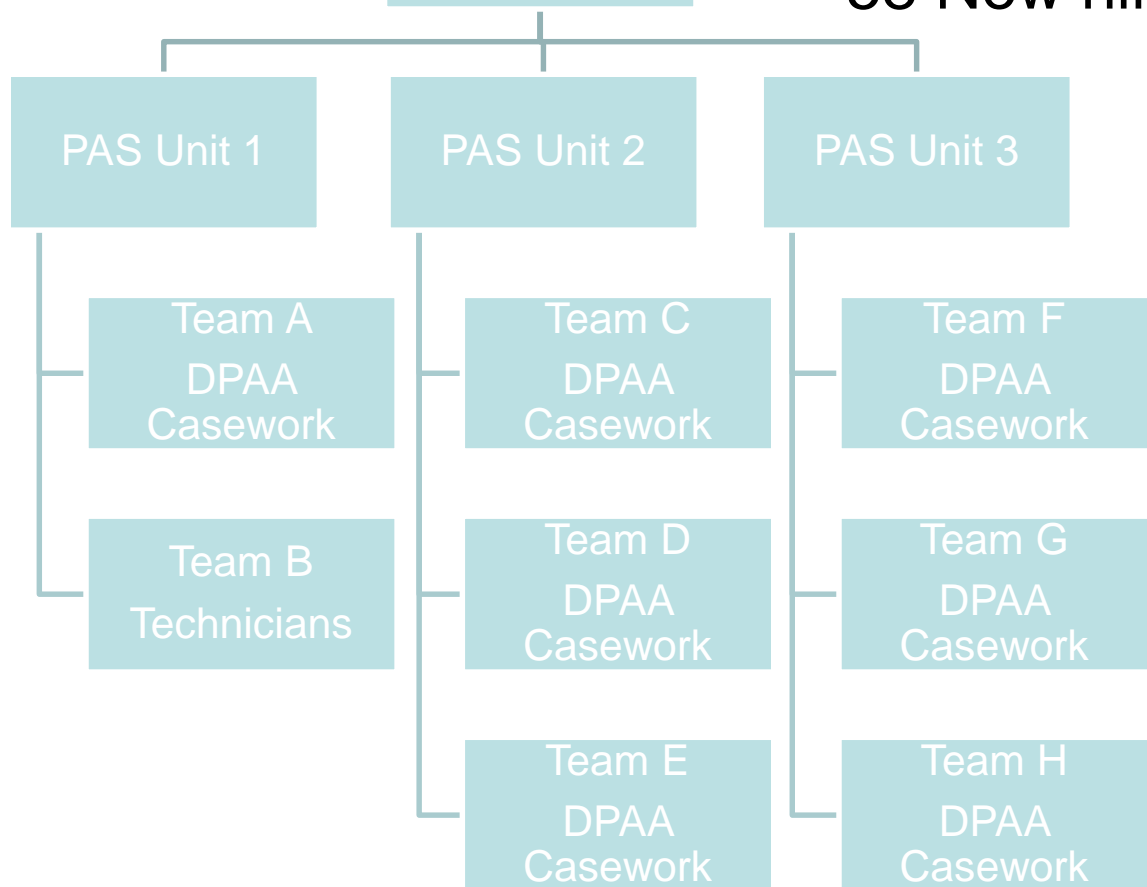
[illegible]

PAS Unit 1

PAS Unit 2

PAS Unit 3

Team A
DPAA
Casework

Team B
Technicians

Team C
DPAA
Casework

Team D
DPAA
Casework

Team E
DPAA
Casework

Team F
DPAA
Casework

Team G
DPAA
Casework

Team H
DPAA
Casework